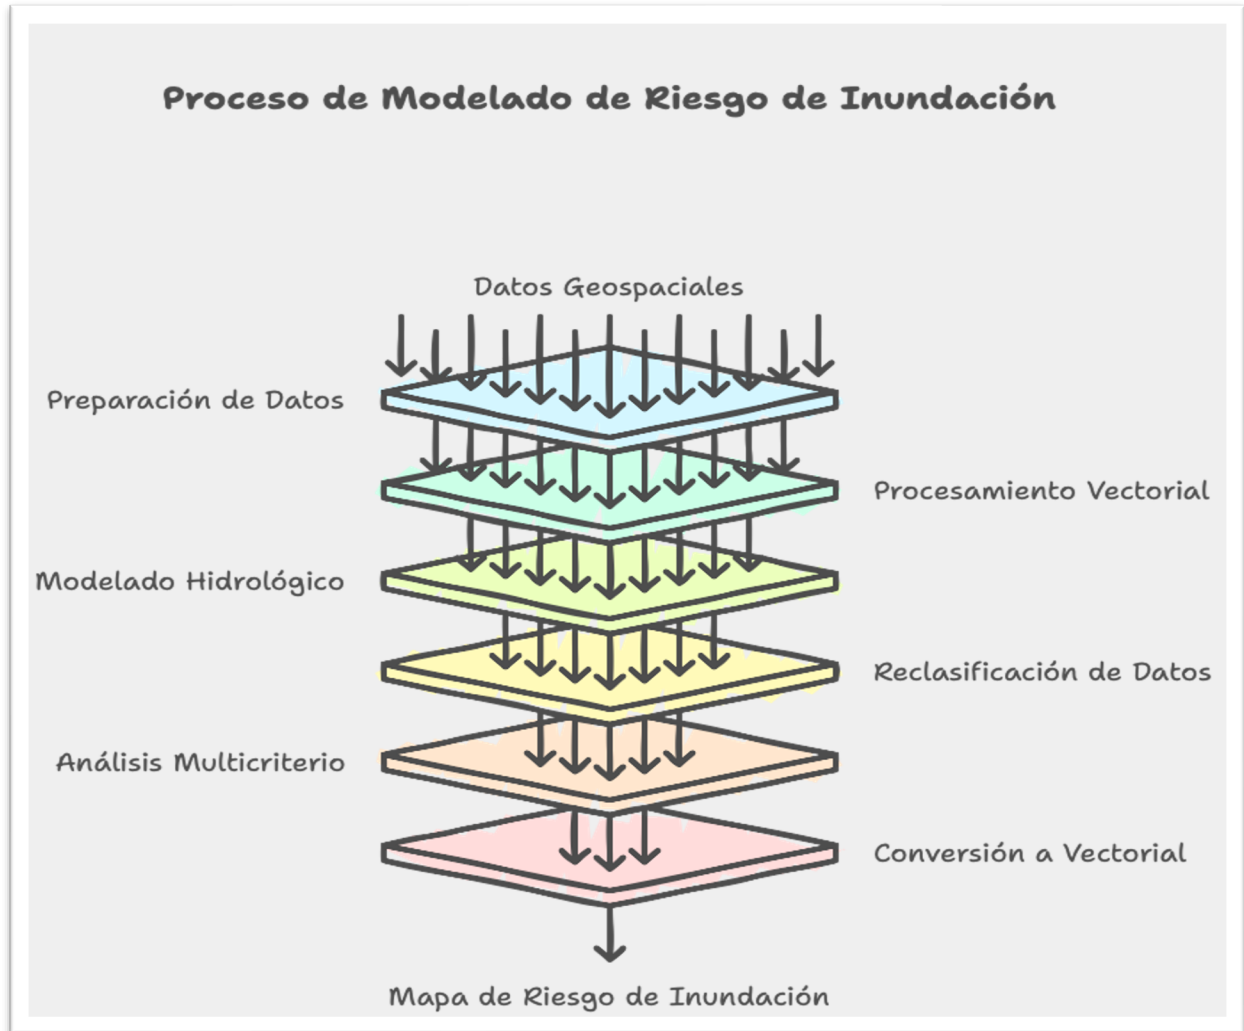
Proceso de Modelado de Riesgo de Inundación

Datos Geospaciales

Preparación de Datos

Procesamiento Vectorial

Modelado Hidrológico

Reclasificación de Datos

Análisis Multicriterio

Conversión a Vectorial

Mapa de Riesgo de Inundación